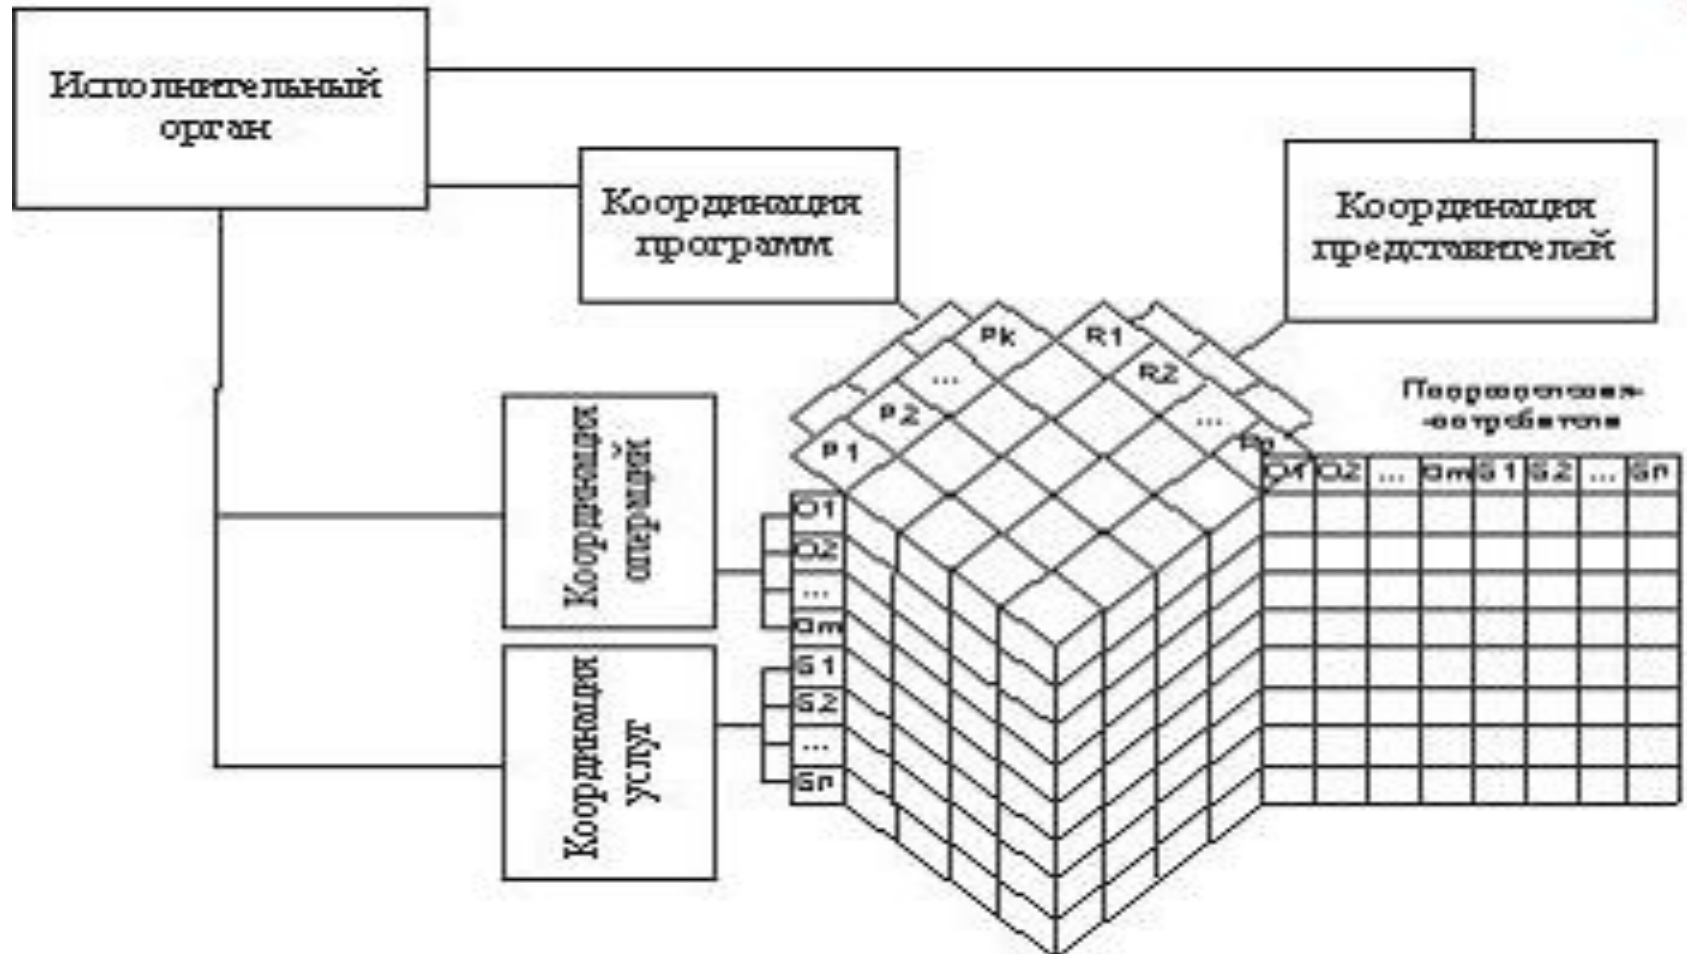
Исполнительный орган

Координация программ

Координация представителей

Pk

R1

...

R2

P2

...

P1

Rp

Координация операций

Координация услуг

O1

O2

...

Om

S1

S2

...

Sn

Подразделения-потребители

| O1 | O2 | ... | Om | S1 | S2 | ... | Sn |
|---|---|---|---|---|---|---|---|
| | | | | | | | |
| | | | | | | | |
| | | | | | | | |
| | | | | | | | |
| | | | | | | | |
| | | | | | | | |
| | | | | | | | |